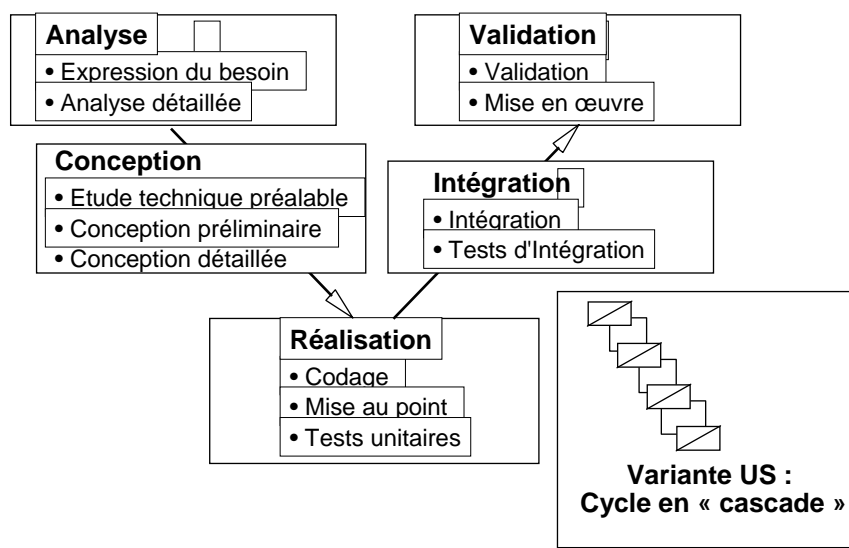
Analyse
• Expression du besoin
• Analyse détaillée

Validation
• Validation
• Mise en œuvre

Conception
• Etude technique préalable
• Conception préliminaire
• Conception détaillée

Intégration
• Intégration
• Tests d'Intégration

Réalisation
• Codage
• Mise au point
• Tests unitaires

Variante US :
Cycle en « cascade »